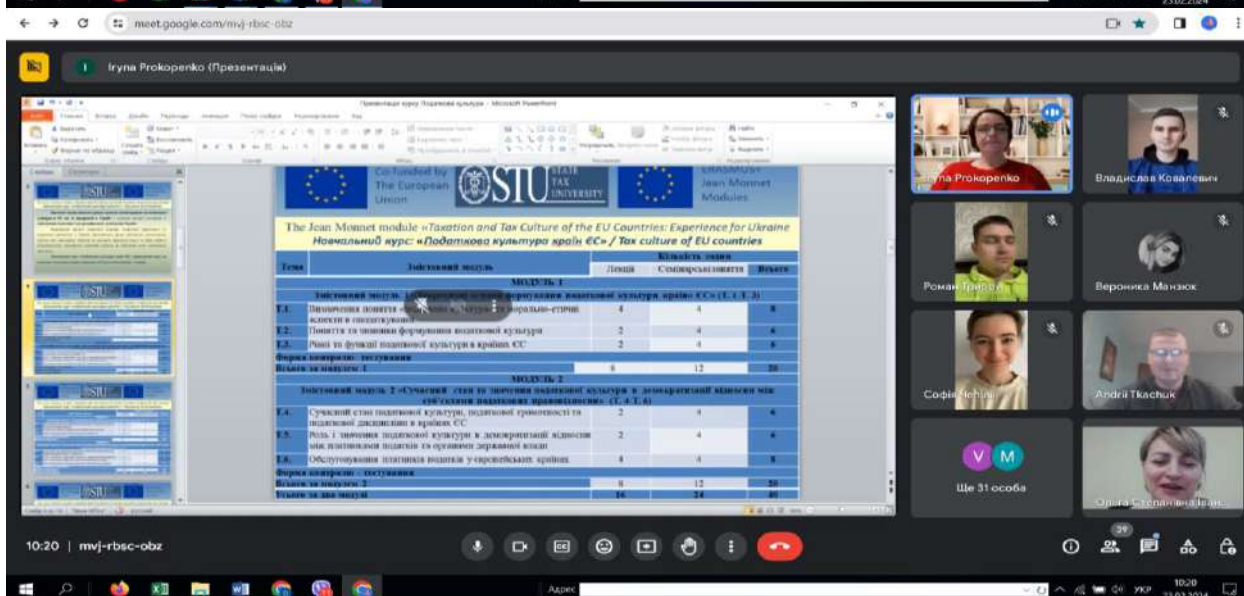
meet.google.com/mvj-rbsc-obz

Iryna Prokopenko (Презентація)

Co-funded by The European Union

STU STATE TAX UNIVERSITY

ERASMUS+ Jean Monnet Modules

The Jean Monnet module «Taxation and Tax Culture of the EU Countries: Experience for Ukraine
Навчальний курс: «Податкова культура країн ЄС» / Tax culture of EU countries

| Тема | Змістовий модуль | Лекції | Семінарські заняття | Всього |
|---|---|---|---|---|
| МОДУЛЬ 1 | | | | |
| Змістовий модуль 1 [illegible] податкової культури країн ЄС» (Т. 1-Т. 3) | | | | |
| Т.1. | Визначення поняття «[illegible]» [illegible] аспекти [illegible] | 4 | 4 | 8 |
| Т.2. | Поняття та чинники формування податкової культури | 2 | 4 | 6 |
| Т.3. | Рівні та функції податкової культури в країнах ЄС | 2 | 4 | 6 |
| Форма контролю: тестування | | | | |
| Всього за модулем 1 | | 8 | 12 | 20 |
| МОДУЛЬ 2 | | | | |
| Змістовий модуль 2 «Сучасний стан та значення податкової культури в демократизації відносин між суб'єктами податкових правовідносин» (Т. 4-Т. 6) | | | | |
| Т.4. | Сучасний стан податкової культури, податкової грамотності та податкової дисципліни в країнах ЄС | 2 | 4 | 6 |
| Т.5. | Роль і значення податкової культури в демократизації відносин між платниками податків та органами державної влади | 2 | 4 | 6 |
| Т.6. | Обслуговування платників податків у європейських країнах | 4 | 4 | 8 |
| Форма контролю: тестування | | | | |
| Всього за модулем 2 | | 8 | 12 | 20 |
| Усього за два модулі | | 16 | 24 | 40 |

Iryna Prokopenko
Владислав Ковалевич
Роман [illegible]
Вероника Манзюк
Софія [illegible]
Andrii Tkachuk
V M
Ще 31 особа
Ольга Степанівна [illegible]

10:20 | mvj-rbsc-obz

39

Адрес
УКР 10:20